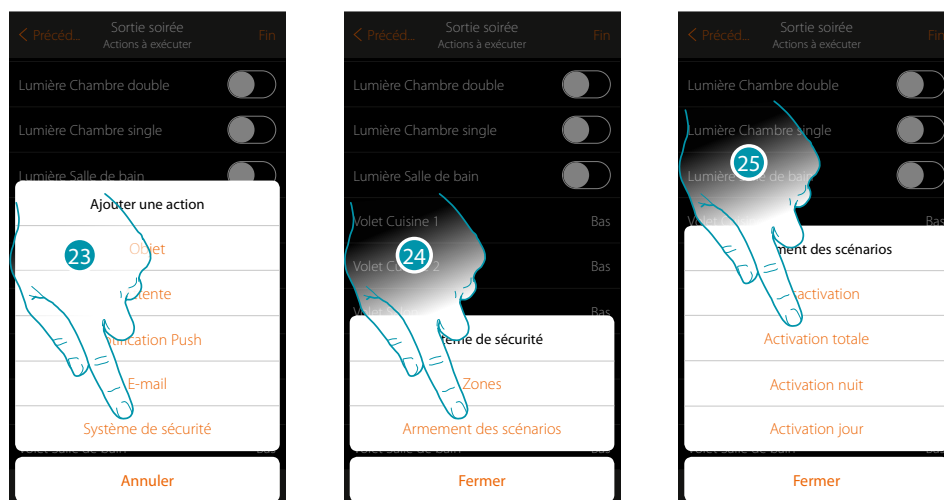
Précéd... Sortie soirée Actions à exécuter Fin

Lumière Chambre double

Lumière Chambre single

Lumière Salle de bain

Ajouter une action

23

Objet

Attente

Notification Push

E-mail

Système de sécurité

Volet Salle de bain Bas

Annuler

Précéd... Sortie soirée Actions à exécuter Fin

Lumière Chambre double

Lumière Chambre single

Lumière Salle de bain

Volet Cuisine 1 Bas

24

Volet Cuisine 2 Bas

Volet Bas

Système de sécurité

Zones

Armement des scénarios

Fermer

Précéd... Sortie soirée Actions à exécuter Fin

Lumière Chambre double

Lumière Chambre single

25

Lumière Salle de bain

Volet Bas

Armement des scénarios

Désactivation

Activation totale

Activation nuit

Activation jour

Fermer